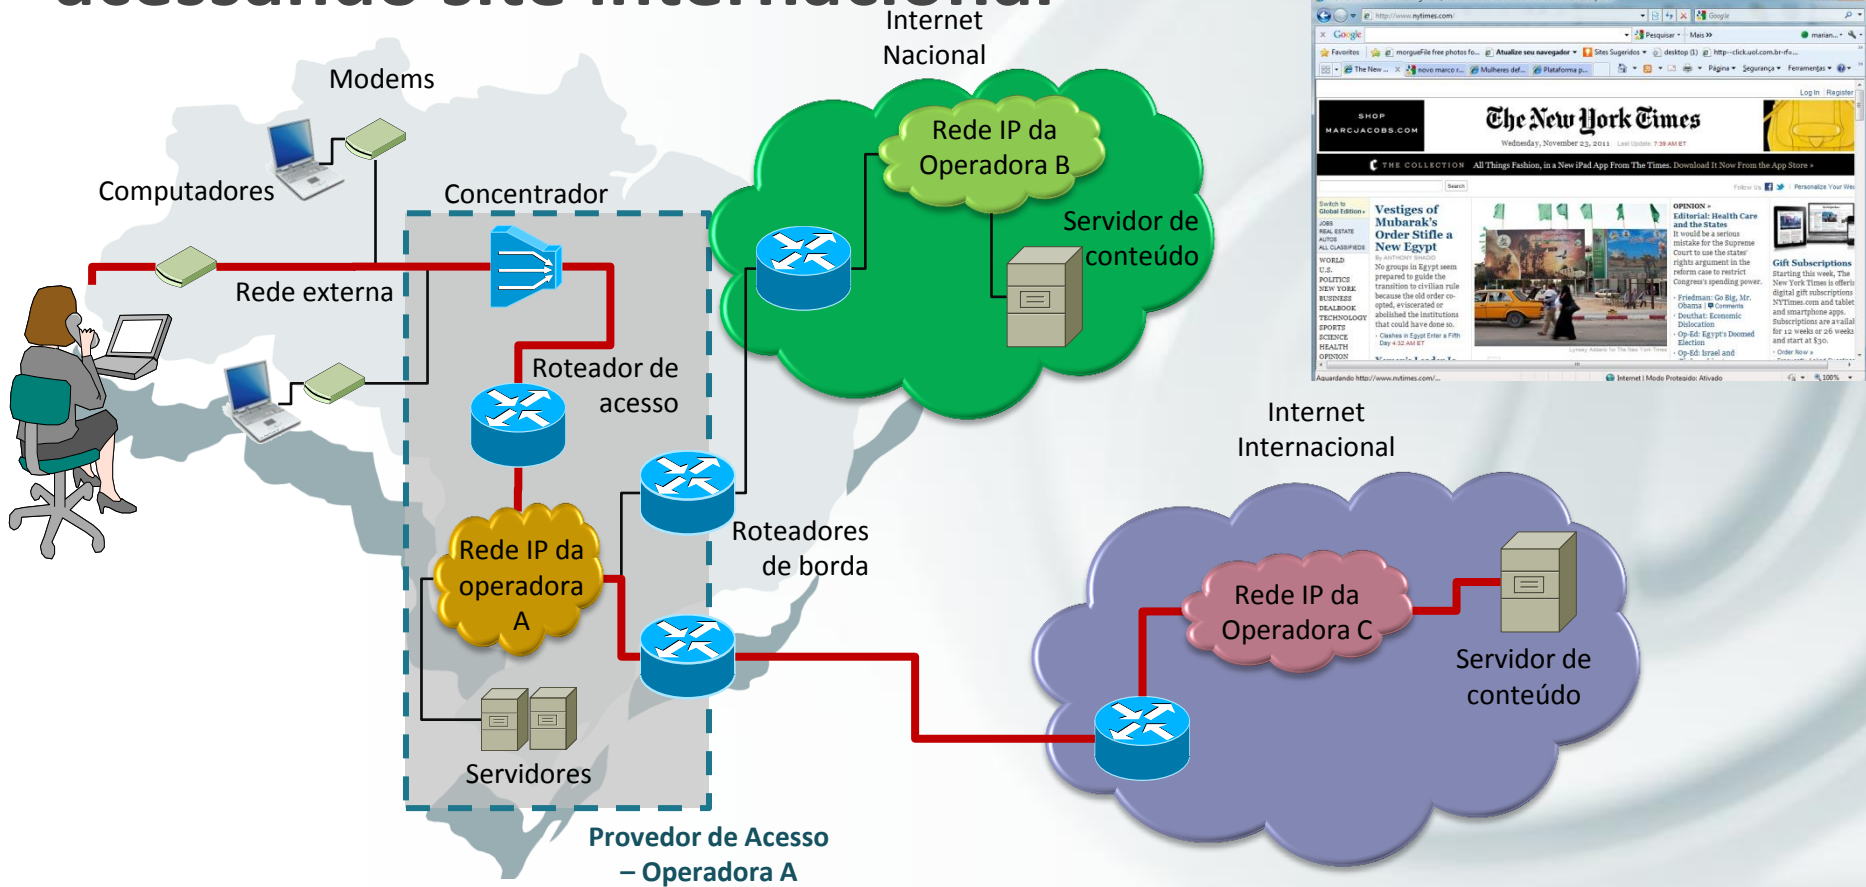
Internet Nacional

Modems

Computadores

Concentrador

Rede IP da Operadora B

Servidor de conteúdo

Rede externa

Roteador de acesso

Rede IP da operadora A

Roteadores de borda

Servidores

Provedor de Acesso – Operadora A

Internet Internacional

Rede IP da Operadora C

Servidor de conteúdo

The New York Times

Vestiges of Mubarak's Order Stifle a New Egypt